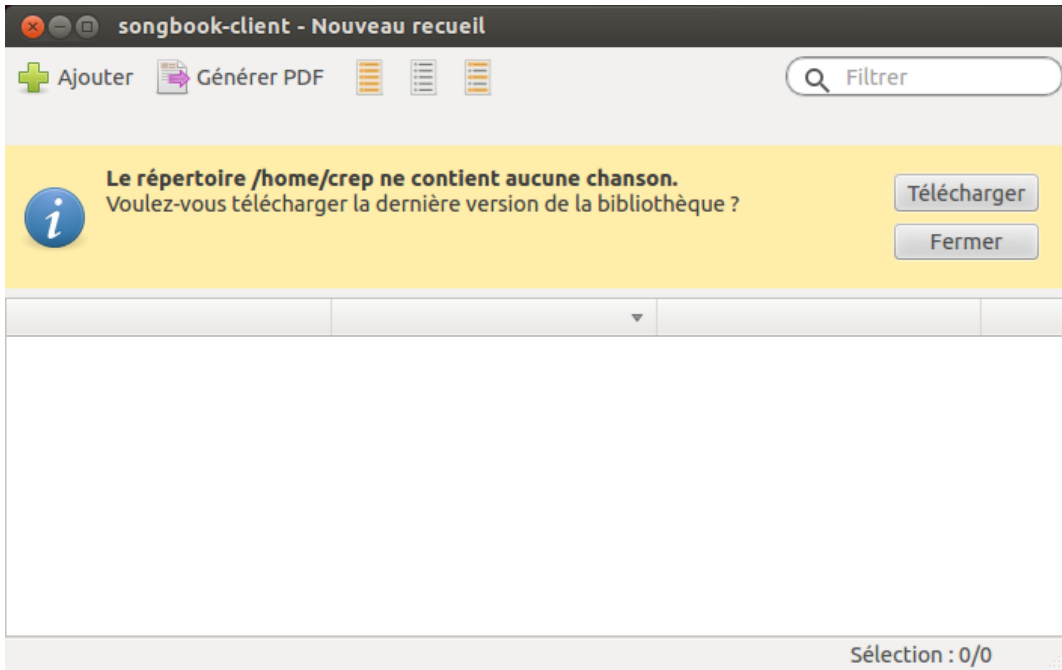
songbook-client - Nouveau recueil

Ajouter Générer PDF

Filtrer

Le répertoire /home/crep ne contient aucune chanson.
Voulez-vous télécharger la dernière version de la bibliothèque ?

Télécharger
Fermer

Sélection : 0/0